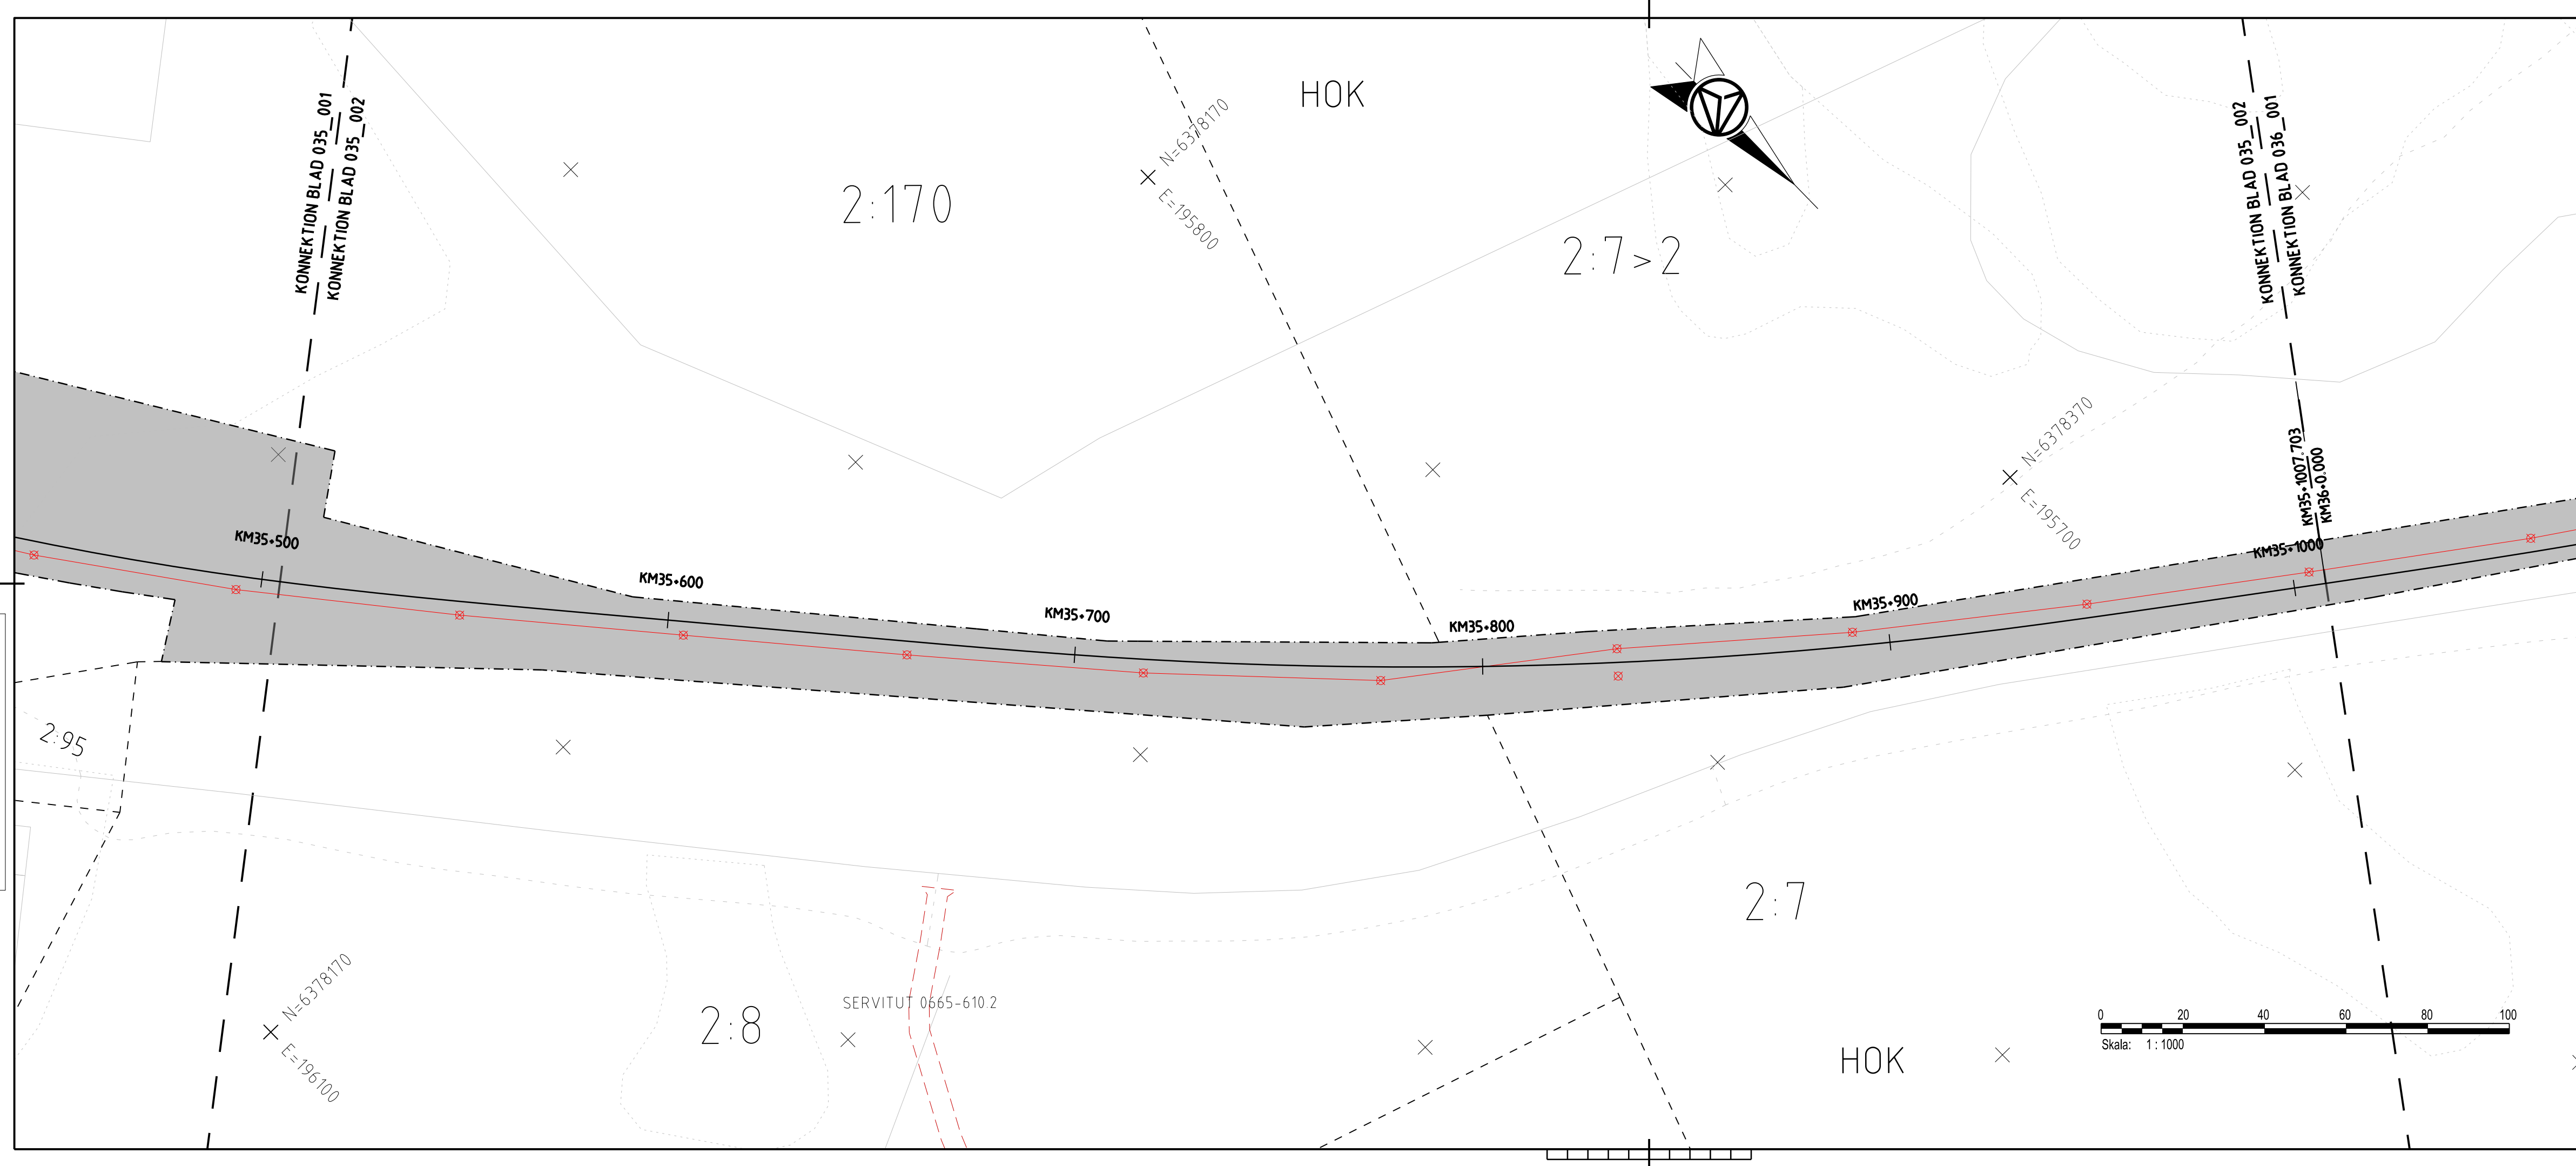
KONNEKTION BLAD 035_001
KONNEKTION BLAD 035_002

2:170

N=6378170
E=195800

HOK

2:7>2

KONNEKTION BLAD 035_002
KONNEKTION BLAD 036_001

N=6378370
E=195700

KM35+1007.703
KM36+0.000

KM35+500
KM35+600
KM35+700
KM35+800
KM35+900
KM35+1000

2:95

2:7

2:8

SERVITUT 0665-610.2

N=6378170
E=196100

HOK

0 20 40 60 80 100
Skala: 1 : 1000